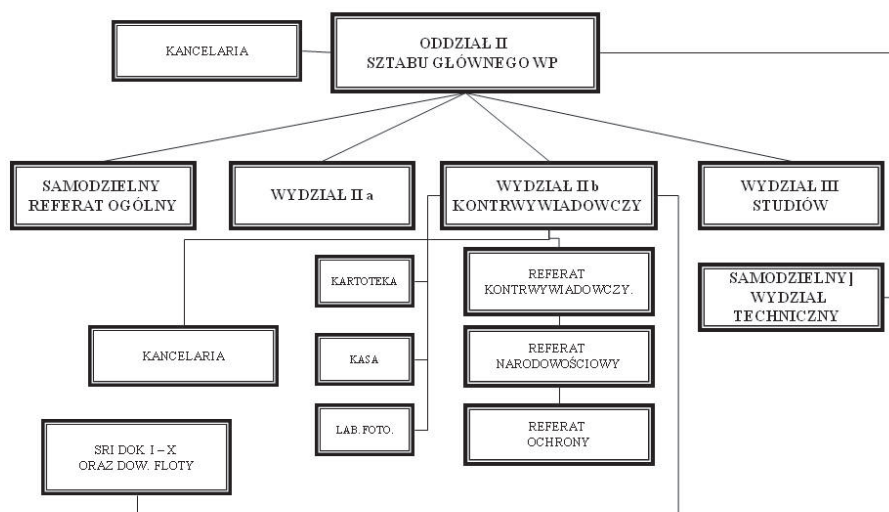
KANCELARIA

ODDZIAL II
SZTABU GLÓWNEGO WP

SAMODZIELNY
REFERAT OGÓLNY

WYDZIAL II a

WYDZIAL II b
KONTRWYWIADOWCZY

WYDZIAL III
STUDIÓW

KARTOTEKA

REFERAT
KONTRWYWIADOWCZY.

SAMODZIELNY
WYDZIAL
TECHNICZNY

KANCELARIA

KASA

REFERAT
NARODOWOŚCIOWY

LAB.FOTO.

REFERAT
OCHRONY

SRI DOK. I – X
ORAZ DOW. FLOTY